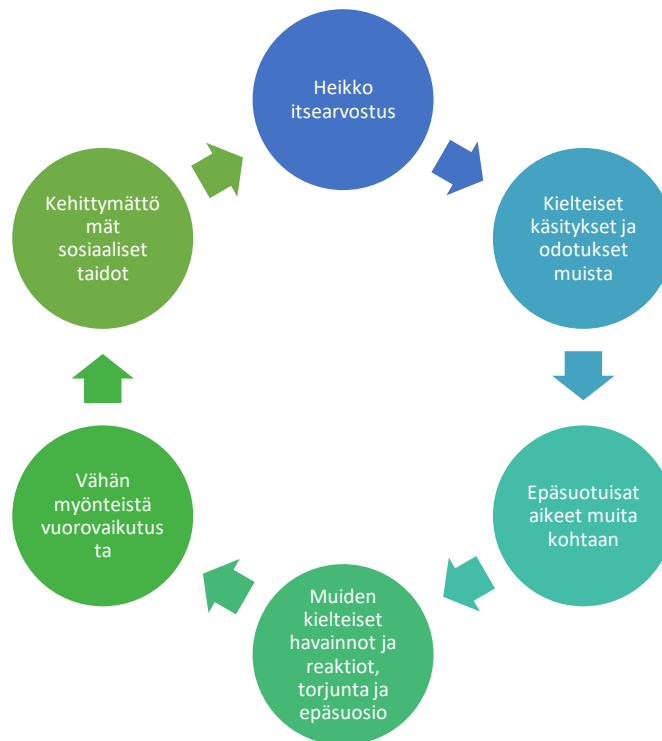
Heikko itsearvostus

Kielteiset käsitykset ja odotukset muista

Epäsuotuisat aikeet muita kohtaan

Muiden kielteiset havainnot ja reaktiot, torjunta ja epäsuosio

Vähän myönteistä vuorovaikutus ta

Kehittymättö mät sosiaaliset taidot